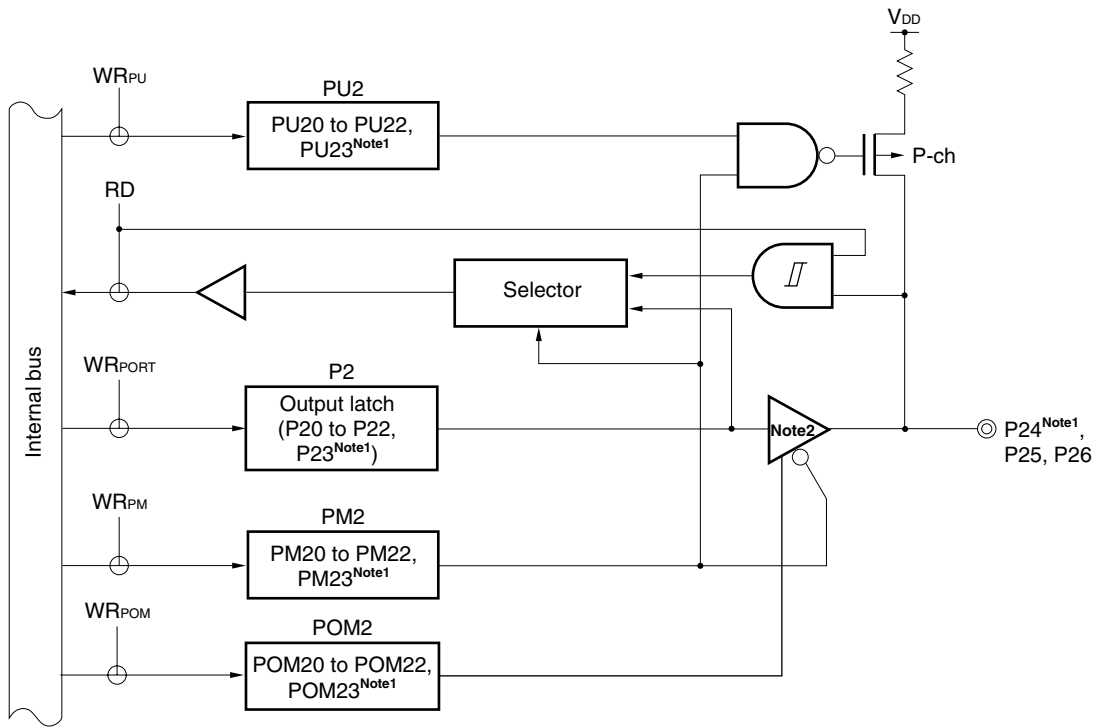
$V_{DD}$

$WR_{PU}$

PU2

PU20 to PU22, PU23$^{Note1}$

P-ch

RD

Selector

Internal bus

$WR_{PORT}$

P2

Output latch (P20 to P22, P23$^{Note1}$)

Note2

P24$^{Note1}$, P25, P26

$WR_{PM}$

PM2

PM20 to PM22, PM23$^{Note1}$

$WR_{POM}$

POM2

POM20 to POM22, POM23$^{Note1}$